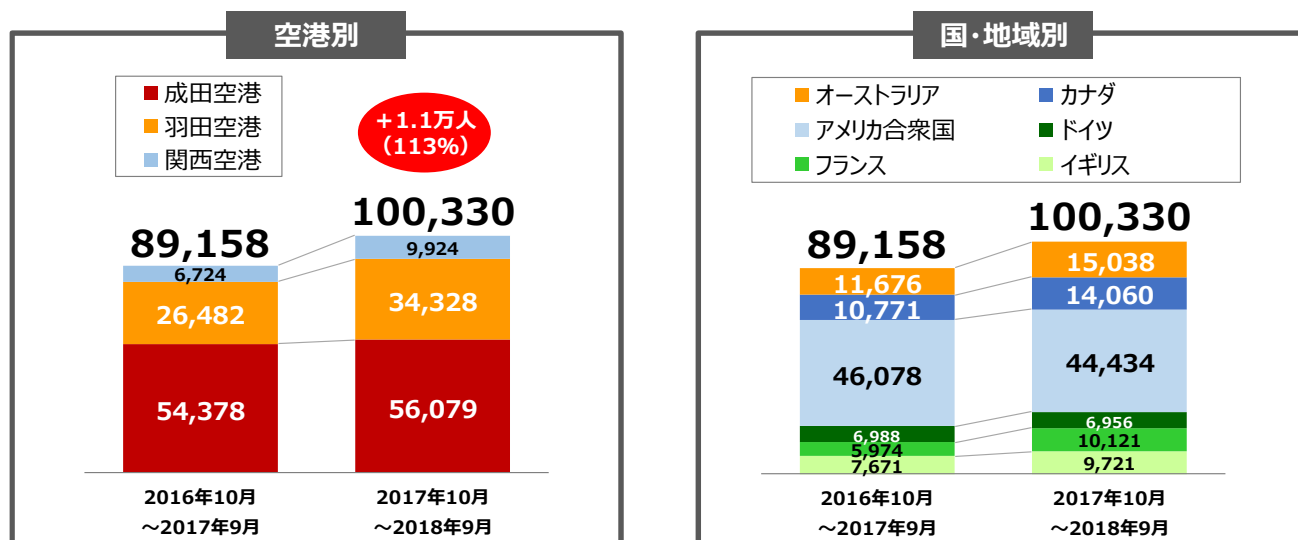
空港別

成田空港
羽田空港
関西空港

＋1.1万人
（113%）

89,158
6,724
26,482
54,378

100,330
9,924
34,328
56,079

2016年10月
～2017年9月

2017年10月
～2018年9月

国・地域別

オーストラリア
カナダ
アメリカ合衆国
ドイツ
フランス
イギリス

89,158
11,676
10,771
46,078
6,988
5,974
7,671

100,330
15,038
14,060
44,434
6,956
10,121
9,721

2016年10月
～2017年9月

2017年10月
～2018年9月